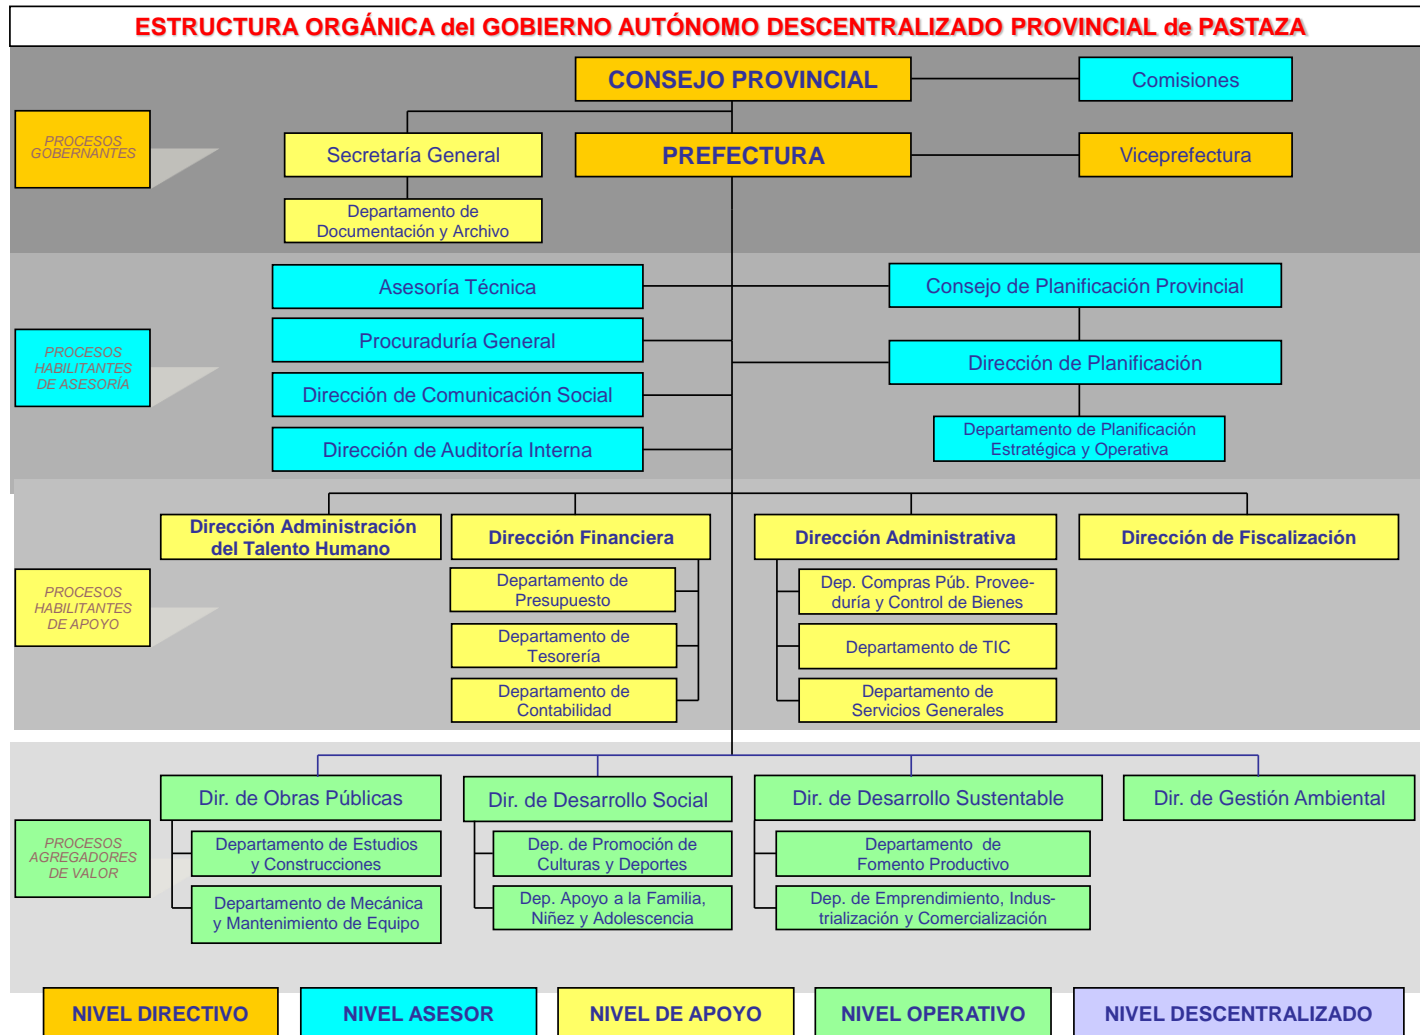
ESTRUCTURA ORGÁNICA del GOBIERNO AUTÓNOMO DESCENTRALIZADO PROVINCIAL de PASTAZA

PROCESOS GOBERNANTES

CONSEJO PROVINCIAL

Comisiones

Secretaría General

PREFECTURA

Viceprefectura

Departamento de Documentación y Archivo

PROCESOS HABILITANTES DE ASESORÍA

Asesoría Técnica

Consejo de Planificación Provincial

Procuraduría General

Dirección de Planificación

Dirección de Comunicación Social

Dirección de Auditoría Interna

Departamento de Planificación Estratégica y Operativa

PROCESOS HABILITANTES DE APOYO

Dirección Administración del Talento Humano

Dirección Financiera

Dirección Administrativa

Dirección de Fiscalización

Departamento de Presupuesto

Departamento de Tesorería

Departamento de Contabilidad

Dep. Compras Púb. Proveeduría y Control de Bienes

Departamento de TIC

Departamento de Servicios Generales

PROCESOS AGREGADORES DE VALOR

Dir. de Obras Públicas

Dir. de Desarrollo Social

Dir. de Desarrollo Sustentable

Dir. de Gestión Ambiental

Departamento de Estudios y Construcciones

Departamento de Mecánica y Mantenimiento de Equipo

Dep. de Promoción de Culturas y Deportes

Dep. Apoyo a la Familia, Niñez y Adolescencia

Departamento de Fomento Productivo

Dep. de Emprendimiento, Industrialización y Comercialización

NIVEL DIRECTIVO

NIVEL ASESOR

NIVEL DE APOYO

NIVEL OPERATIVO

NIVEL DESCENTRALIZADO